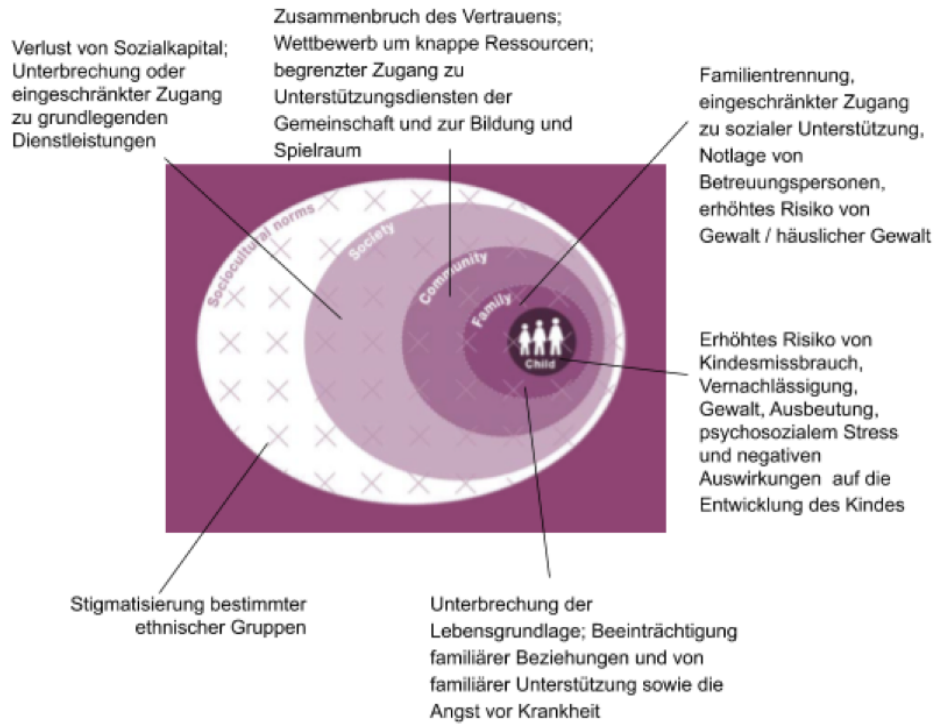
Zusammenbruch des Vertrauens; Wettbewerb um knappe Ressourcen; begrenzter Zugang zu Unterstützungsdiensten der Gemeinschaft und zur Bildung und Spielraum

Verlust von Sozialkapital; Unterbrechung oder eingeschränkter Zugang zu grundlegenden Dienstleistungen

Familientrennung, eingeschränkter Zugang zu sozialer Unterstützung, Notlage von Betreuungspersonen, erhöhtes Risiko von Gewalt / häuslicher Gewalt

Sociocultural norms

Society

Community

Family

Child

Erhöhtes Risiko von Kindesmissbrauch, Vernachlässigung, Gewalt, Ausbeutung, psychosozialem Stress und negativen Auswirkungen auf die Entwicklung des Kindes

Stigmatisierung bestimmter ethnischer Gruppen

Unterbrechung der Lebensgrundlage; Beeinträchtigung familiärer Beziehungen und von familiärer Unterstützung sowie die Angst vor Krankheit